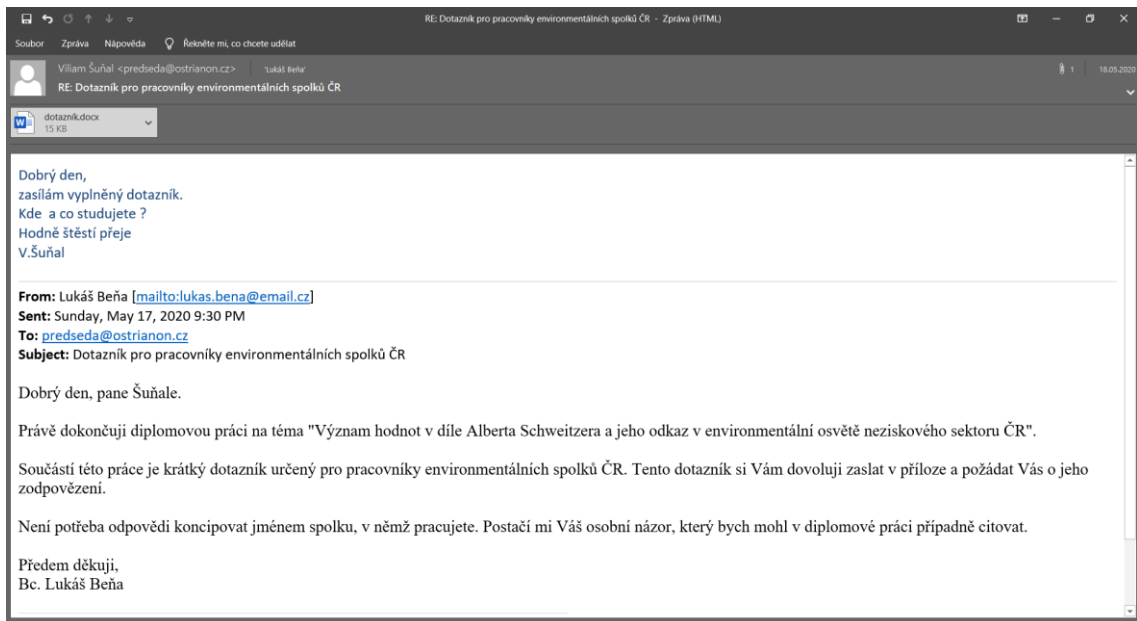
RE: Dotazník pro pracovníky environmentálních spolků ČR - Zpráva (HTML)

Soubor Zpráva Nápověda Řekněte mi, co chcete udělat

Viliam Šuňal <predseda@ostrianon.cz> 'Lukáš Beňa'
RE: Dotazník pro pracovníky environmentálních spolků ČR
1 18.05.2020

dotazník.docx
15 KB

Dobrý den,
zasílám vyplněný dotazník.
Kde a co studujete ?
Hodně štěstí přeje
V.Šuňal

From: Lukáš Beňa [mailto:lukas.bena@email.cz]
Sent: Sunday, May 17, 2020 9:30 PM
To: predseda@ostrianon.cz
Subject: Dotazník pro pracovníky environmentálních spolků ČR

Dobrý den, pane Šuňale.

Právě dokončuji diplomovou práci na téma "Význam hodnot v díle Alberta Schweitzera a jeho odkaz v environmentální osvětě neziskového sektoru ČR".

Součástí této práce je krátký dotazník určený pro pracovníky environmentálních spolků ČR. Tento dotazník si Vám dovoluji zaslat v příloze a požádat Vás o jeho zodpovězení.

Není potřeba odpovědi koncipovat jménem spolku, v němž pracujete. Postačí mi Váš osobní názor, který bych mohl v diplomové práci případně citovat.

Předem děkuji,
Bc. Lukáš Beňa